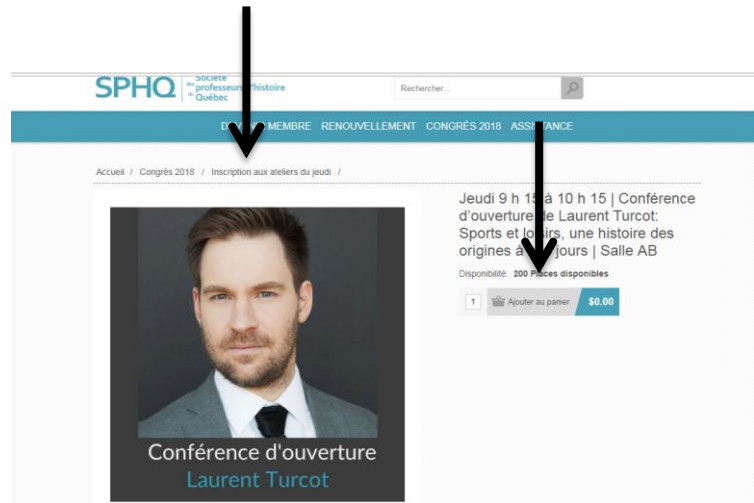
SPHQ Société des professeurs d'histoire du Québec

Rechercher...

D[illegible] MEMBRE RENOUVELLEMENT CONGRÈS 2018 ASSI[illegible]ANCE

Accueil / Congrès 2018 / Inscription aux ateliers du jeudi /

Jeudi 9 h 1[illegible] à 10 h 15 | Conférence d'ouverture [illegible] Laurent Turcot: Sports et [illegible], une histoire des origines à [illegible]jours | Salle AB

Disponibilité: 200 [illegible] disponibles

1 Ajouter au panier $0.00

Conférence d'ouverture
Laurent Turcot